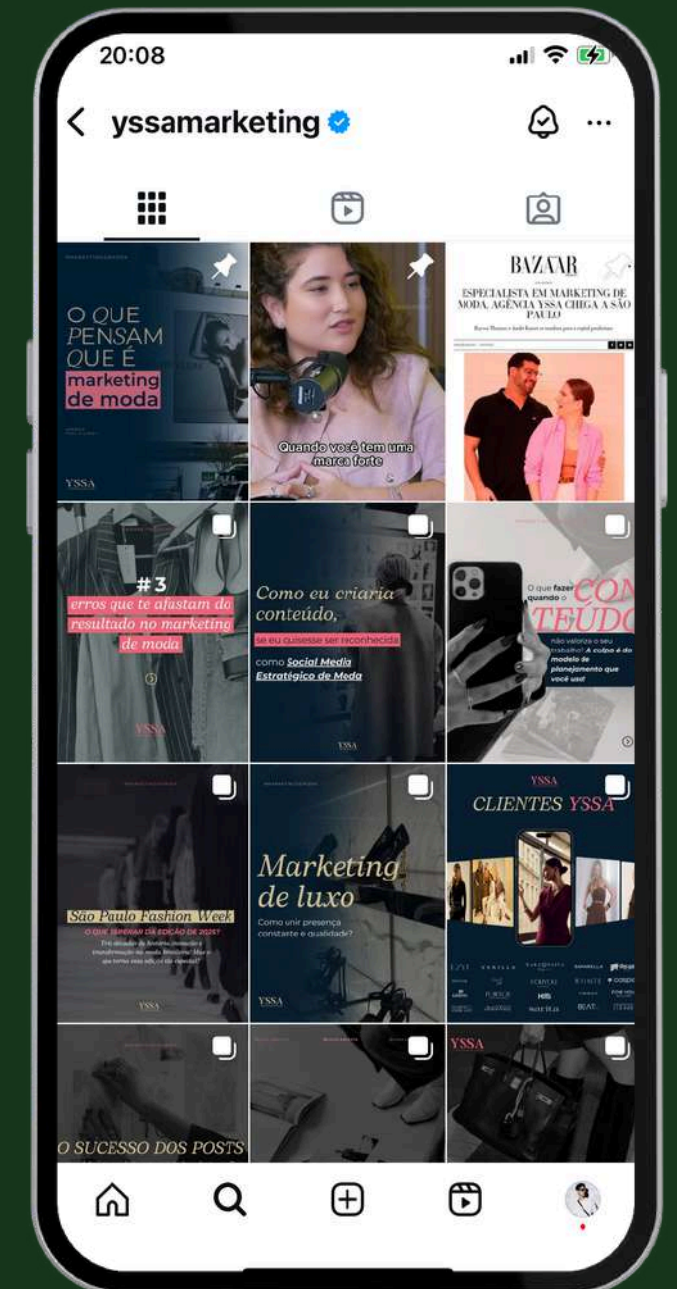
20:08

yssamarketing

O QUE PENSAM QUE É marketing de moda

YSSA

Quando você tem uma marca forte

BAZAAR

ESPECIALISTA EM MARKETING DE MODA, AGÊNCIA YSSA CHEGA A SÃO PAULO

#3 erros que te afastam do resultado no marketing de moda

YSSA

Como eu criaria conteúdo, se eu quisesse ser reconhecida como Social Media Estratégico de Moda

YSSA

O que fazer quando o CONTEÚDO não valoriza o seu trabalho? A culpa é do modelo de planejamento que você usa!

São Paulo Fashion Week

O QUE ESPERAR DA EDIÇÃO DE 2025?

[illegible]

YSSA

Marketing de luxo

Como unir presença constante e qualidade?

YSSA

YSSA

CLIENTES YSSA

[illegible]

O SUCESSO DOS POSTS

YSSA